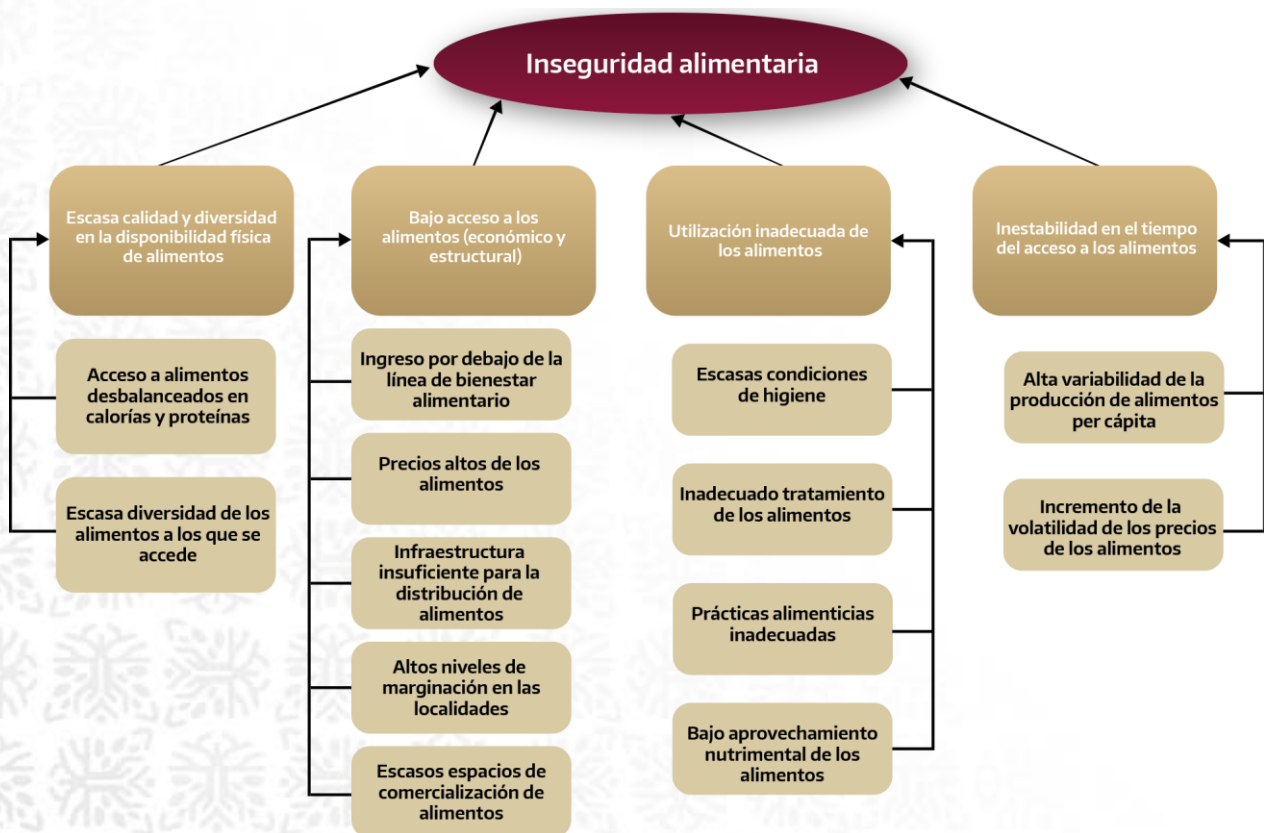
Inseguridad alimentaria

Escasa calidad y diversidad en la disponibilidad física de alimentos

Acceso a alimentos desbalanceados en calorías y proteínas

Escasa diversidad de los alimentos a los que se accede

Bajo acceso a los alimentos (económico y estructural)

Ingreso por debajo de la línea de bienestar alimentario

Precios altos de los alimentos

Infraestructura insuficiente para la distribución de alimentos

Altos niveles de marginación en las localidades

Escasos espacios de comercialización de alimentos

Utilización inadecuada de los alimentos

Escasas condiciones de higiene

Inadecuado tratamiento de los alimentos

Prácticas alimenticias inadecuadas

Bajo aprovechamiento nutrimental de los alimentos

Inestabilidad en el tiempo del acceso a los alimentos

Alta variabilidad de la producción de alimentos per cápita

Incremento de la volatilidad de los precios de los alimentos